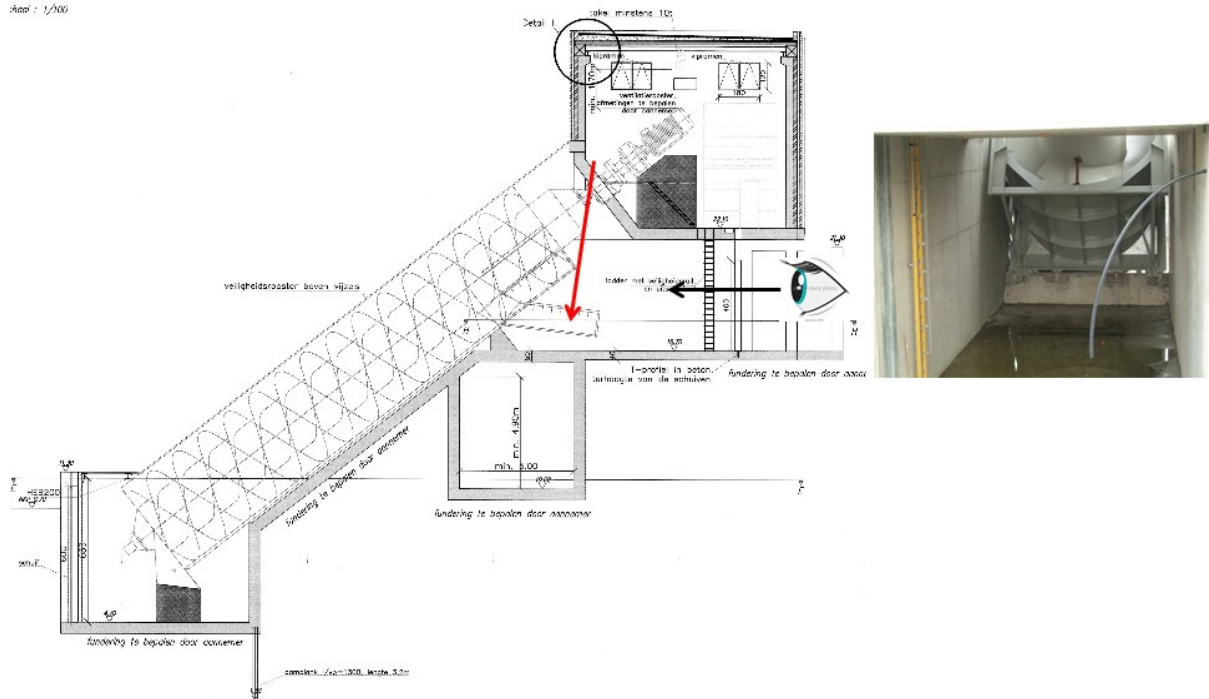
schaal : 1/100

Detail 1

zoke minstens 10s

ventilatierooster, afmetingen te bepalen door aannemer

veiligheidsrooster boven vijzels

ladder met veiligheidsrail

T-profiel in beton, ophanging van de schuiven

fundering te bepalen door aannemer

min. 1.90m

min. 5.00

fundering te bepalen door aannemer

fundering te bepalen door aannemer

fundering te bepalen door aannemer

HEB200

damplank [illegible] lengte 3.2m